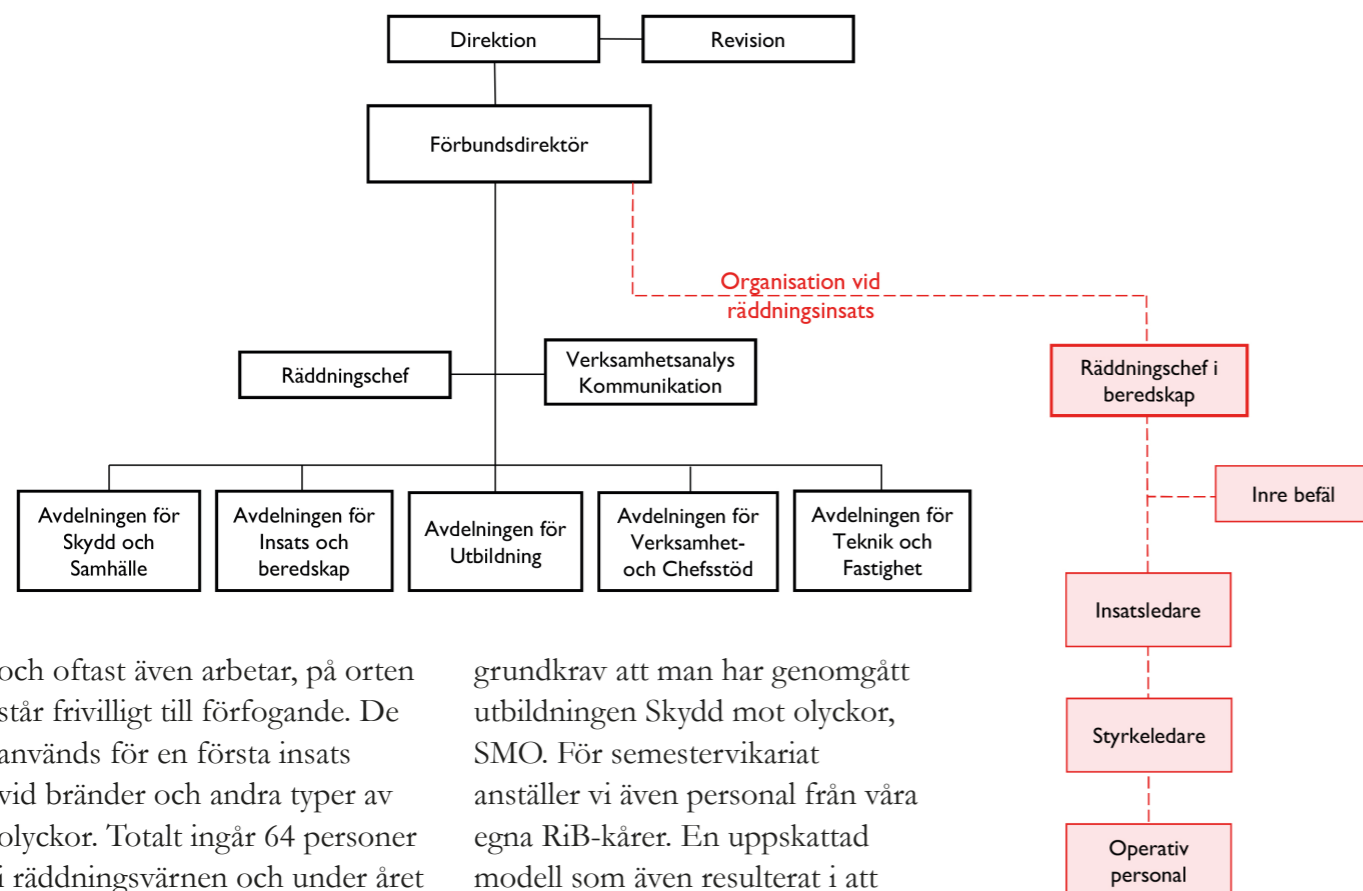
Direktion

Revision

Förbundsdirektör

Organisation vid räddningsinsats

Räddningschef

Verksamhetsanalys Kommunikation

Räddningschef i beredskap

Inre befäl

Avdelningen för Skydd och Samhälle

Avdelningen för Insats och beredskap

Avdelningen för Utbildning

Avdelningen för Verksamhet- och Chefsstöd

Avdelningen för Teknik och Fastighet

Insatsledare

Styrkeledare

Operativ personal

och oftast även arbetar, på orten står frivilligt till förfogande. De används för en första insats vid bränder och andra typer av olyckor. Totalt ingår 64 personer i räddningsvärnen och under året

grundkrav att man har genomgått utbildningen Skydd mot olyckor, SMO. För semestervikariat anställer vi även personal från våra egna RiB-kårer. En uppskattad modell som även resulterat i att